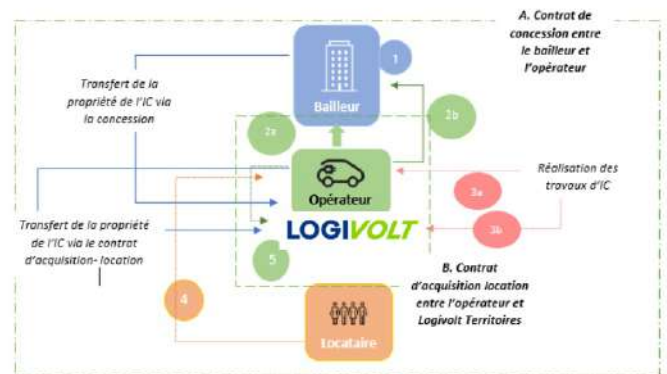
A. Contrat de concession entre le bailleur et l'opérateur

1

Bailleur

Transfert de la propriété de l'IC via la concession

2a

2b

Opérateur

LOGIVOLT

Réalisation des travaux d'IC

3a

3b

Transfert de la propriété de l'IC via le contrat d'acquisition- location

5

4

B. Contrat d'acquisition location entre l'opérateur et Logivolt Territoires

Locataire